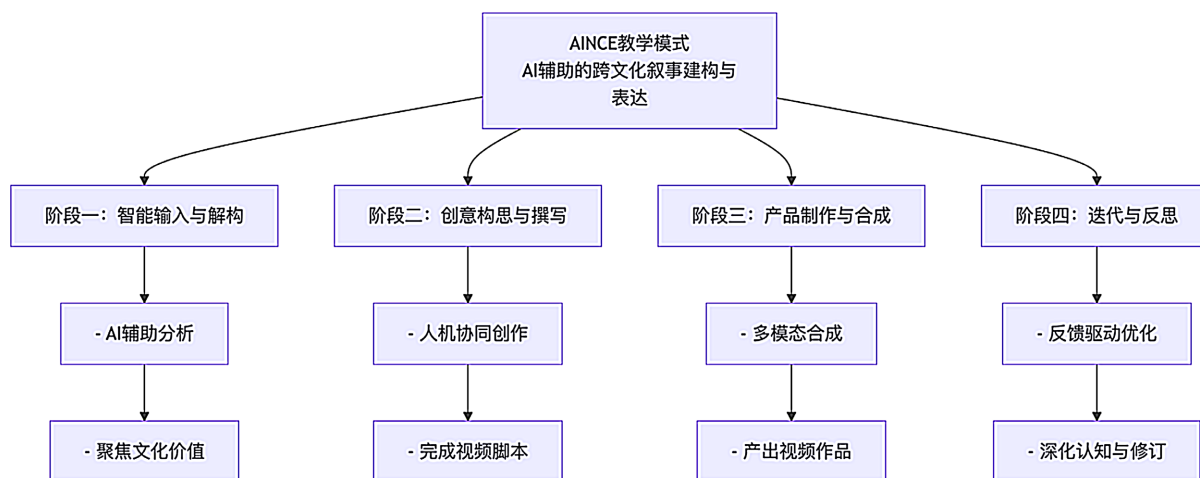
AINCE教学模式
AI辅助的跨文化叙事建构与表达

阶段一：智能输入与解构

- AI辅助分析

- 聚焦文化价值

阶段二：创意构思与撰写

- 人机协同创作

- 完成视频脚本

阶段三：产品制作与合成

- 多模态合成

- 产出视频作品

阶段四：迭代与反思

- 反馈驱动优化

- 深化认知与修订